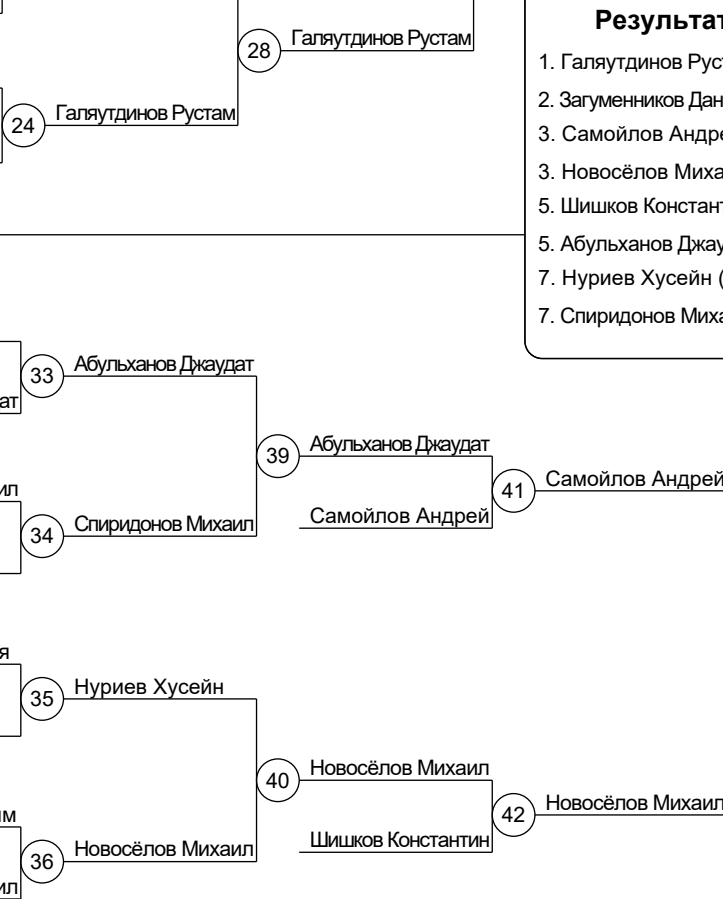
28 Галяутдинов Рустам

24 Галяутдинов Рустам

Результат

1. Галяутдинов Руст

2. Загуменников Дан

3. Самойлов Андре

3. Новосёлов Миха

5. Шишков Констант

5. Абульханов Джау

7. Нуриев Хусейн (

7. Спиридонов Миха

ат

33 Абульханов Джаудат

ил

34 Спиридонов Михаил

39 Абульханов Джаудат

Самойлов Андрей

41 Самойлов Андрей

я

35 Нуриев Хусейн

им

ил

36 Новосёлов Михаил

40 Новосёлов Михаил

Шишков Константин

42 Новосёлов Михаил